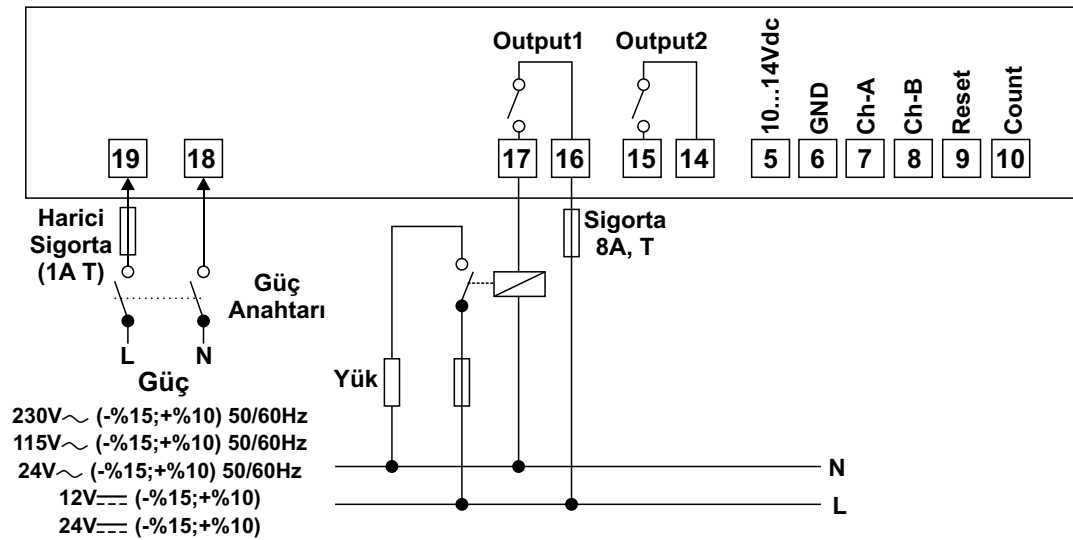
Output1
Output2
10...14Vdc
GND
Ch-A
Ch-B
Reset
Count

19
18
17
16
15
14
5
6
7
8
9
10

Harici Sigorta (1A T)

Güç Anahtarı

Sigorta 8A, T

L
N
Güç

Yük

230V$\sim$ (-%15;+%10) 50/60Hz
115V$\sim$ (-%15;+%10) 50/60Hz
24V$\sim$ (-%15;+%10) 50/60Hz
12V$\eqcirc$ (-%15;+%10)
24V$\eqcirc$ (-%15;+%10)

N
L